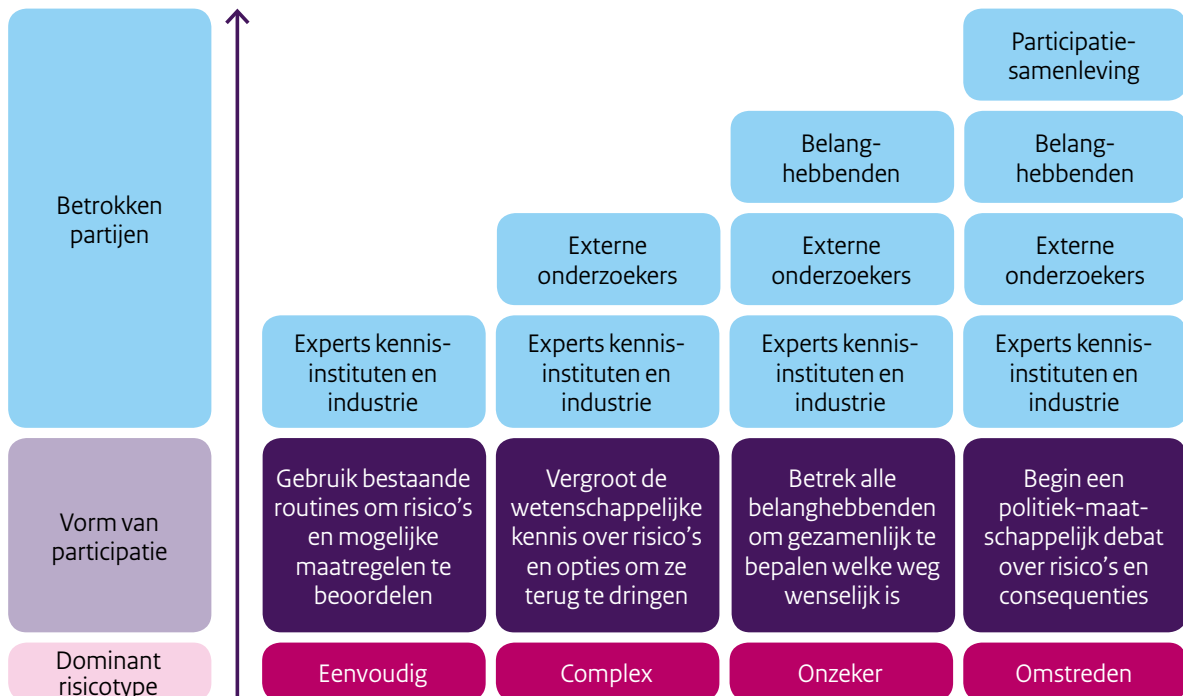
Betrokken partijen

Participatiesamenleving

Belanghebbenden

Belanghebbenden

Externe onderzoekers

Externe onderzoekers

Externe onderzoekers

Experts kennisinstituten en industrie

Experts kennisinstituten en industrie

Experts kennisinstituten en industrie

Experts kennisinstituten en industrie

Vorm van participatie

Gebruik bestaande routines om risico's en mogelijke maatregelen te beoordelen

Vergroot de wetenschappelijke kennis over risico's en opties om ze terug te dringen

Betrek alle belanghebbenden om gezamenlijk te bepalen welke weg wenselijk is

Begin een politiek-maatschappelijk debat over risico's en consequenties

Dominant risicotype

Eenvoudig

Complex

Onzeker

Omstreden